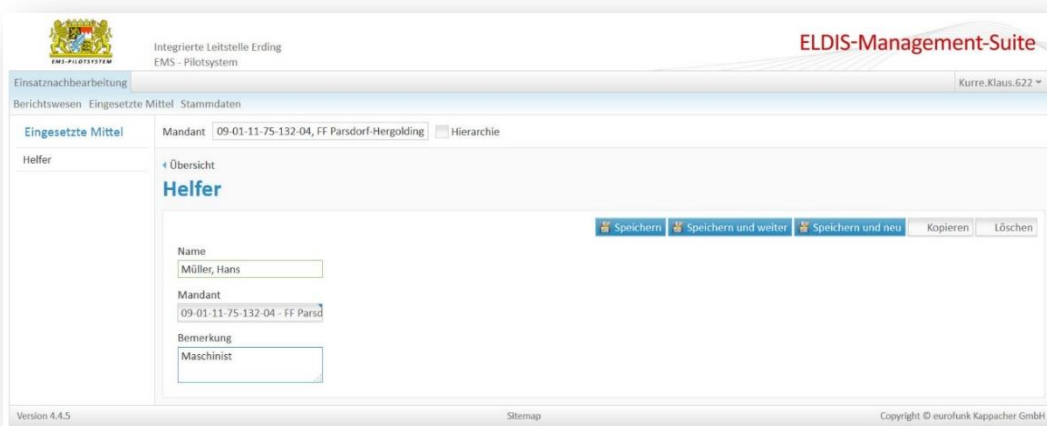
EMS-PILOTSYSTEM

Integrierte Leitstelle Erding
EMS - Pilotsystem

ELDIS-Management-Suite

Einsatznachbearbeitung

Kurre.Klaus.622

Berichtswesen Eingesetzte Mittel Stammdaten

Eingesetzte Mittel

Helfer

Mandant 09-01-11-75-132-04, FF Parsdorf-Hergolding Hierarchie

‹ Übersicht

Helfer

Speichern Speichern und weiter Speichern und neu Kopieren Löschen

Name
Müller, Hans

Mandant
09-01-11-75-132-04 - FF Parsd

Bemerkung
Maschinist

Version 4.4.5

Sitemap

Copyright © eurofunk Kappacher GmbH